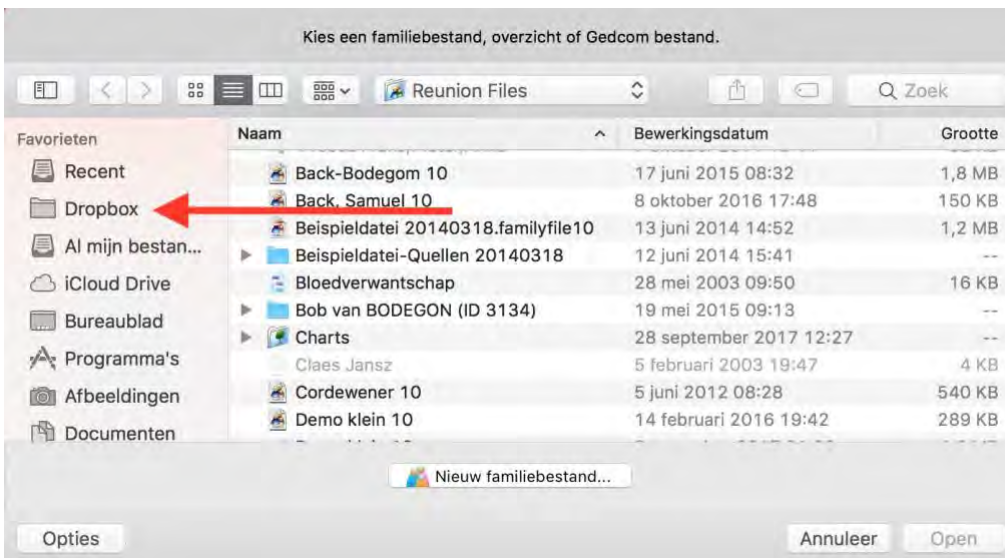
Kies een familiebestand, overzicht of Gedcom bestand.

Reunion Files

Zoek

Favorieten
Recent
Dropbox
Al mijn bestan...
iCloud Drive
Bureaublad
Programma's
Afbeeldingen
Documenten

| Naam | Bewerkingsdatum | Grootte |
|---|---|---|
| Back-Bodegom 10 | 17 juni 2015 08:32 | 1,8 MB |
| Back, Samuel 10 | 8 oktober 2016 17:48 | 150 KB |
| Beispieldatei 20140318.familyfile10 | 13 juni 2014 14:52 | 1,2 MB |
| Beispieldatei-Quellen 20140318 | 12 juni 2014 15:41 | -- |
| Bloedverwantschap | 28 mei 2003 09:50 | 16 KB |
| Bob van BODEGON (ID 3134) | 19 mei 2015 09:13 | -- |
| Charts | 28 september 2017 12:27 | -- |
| Claes Jansz | 5 februari 2003 19:47 | 4 KB |
| Cordewener 10 | 5 juni 2012 08:28 | 540 KB |
| Demo klein 10 | 14 februari 2016 19:42 | 289 KB |

Nieuw familiebestand...

Opties

Annuleer

Open